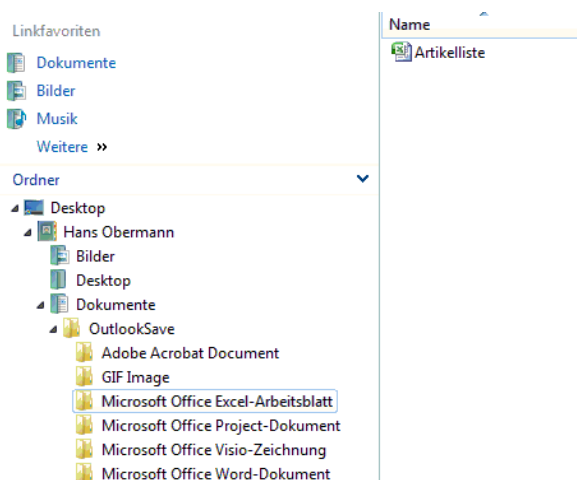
Linkfavoriten
Dokumente
Bilder
Musik
Weitere »
Ordner
Desktop
Hans Obermann
Bilder
Desktop
Dokumente
OutlookSave
Adobe Acrobat Document
GIF Image
Microsoft Office Excel-Arbeitsblatt
Microsoft Office Project-Dokument
Microsoft Office Visio-Zeichnung
Microsoft Office Word-Dokument

Name
Artikelliste